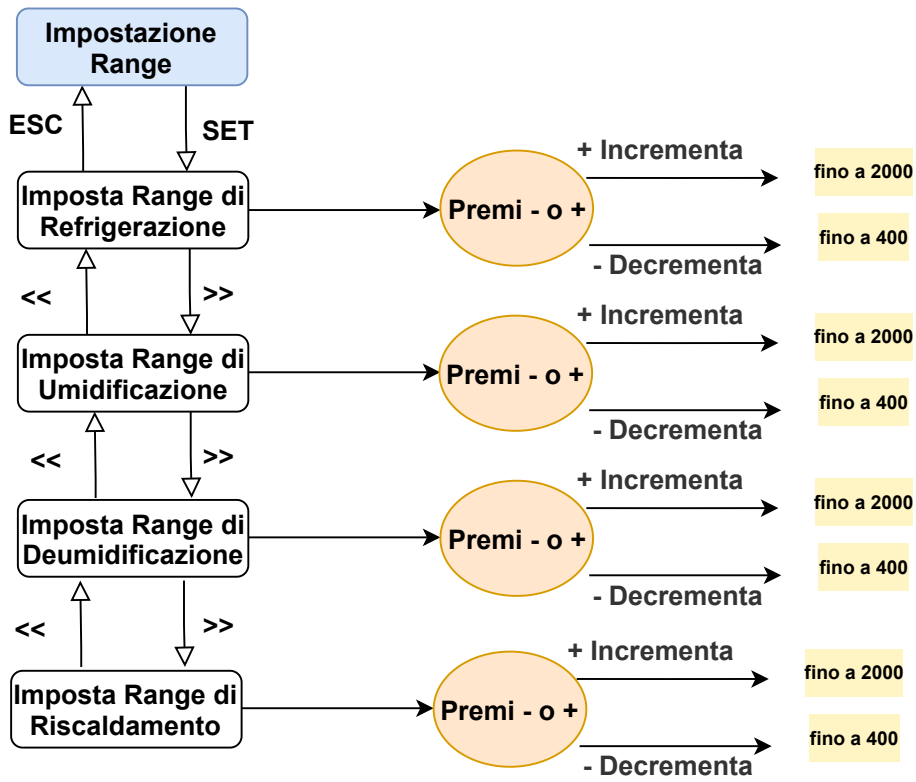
Impostazione Range

ESC

SET

Imposta Range di Refrigerazione

Premi - o +

+ Incrementa

fino a 2000

fino a 400

- Decrementa

<<

>>

Imposta Range di Umidificazione

Premi - o +

+ Incrementa

fino a 2000

fino a 400

- Decrementa

<<

>>

Imposta Range di Deumidificazione

Premi - o +

+ Incrementa

fino a 2000

fino a 400

- Decrementa

<<

>>

Imposta Range di Riscaldamento

Premi - o +

+ Incrementa

fino a 2000

fino a 400

- Decrementa